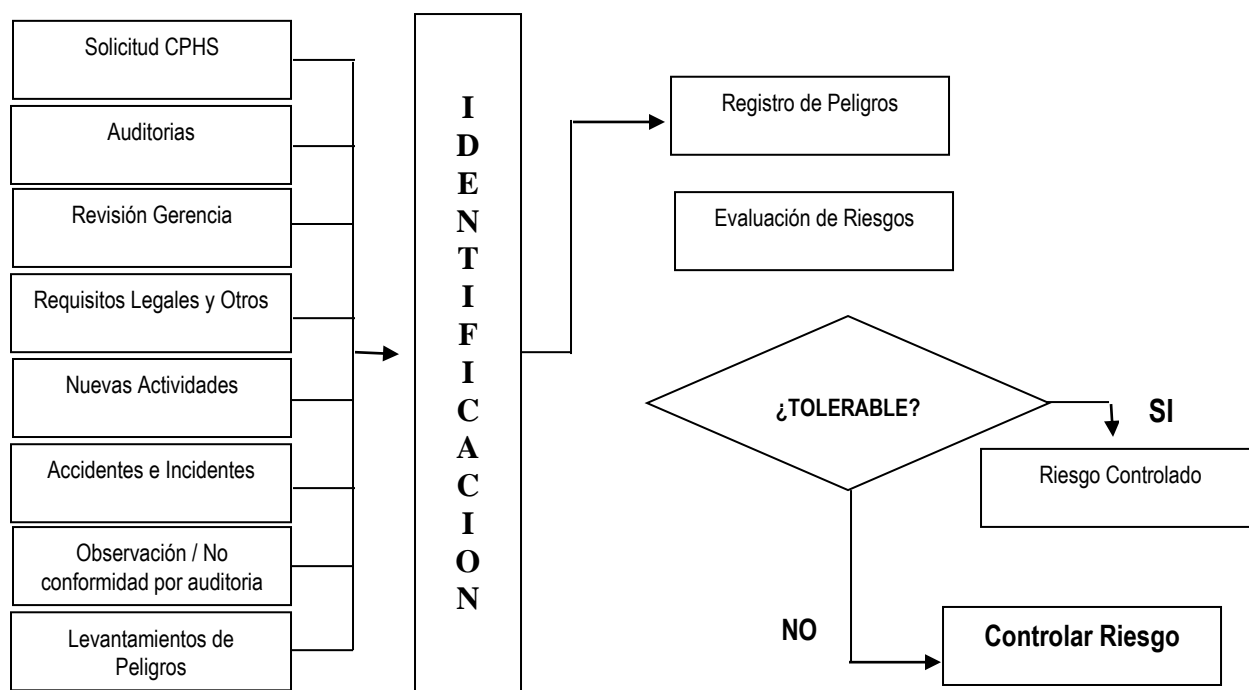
Solicitud CPHS

Auditorias

Revisión Gerencia

Requisitos Legales y Otros

Nuevas Actividades

Accidentes e Incidentes

Observación / No conformidad por auditoria

Levantamientos de Peligros

I
D
E
N
T
I
F
I
C
A
C
I
O
N

Registro de Peligros

Evaluación de Riesgos

¿TOLERABLE?

SI

Riesgo Controlado

NO

Controlar Riesgo